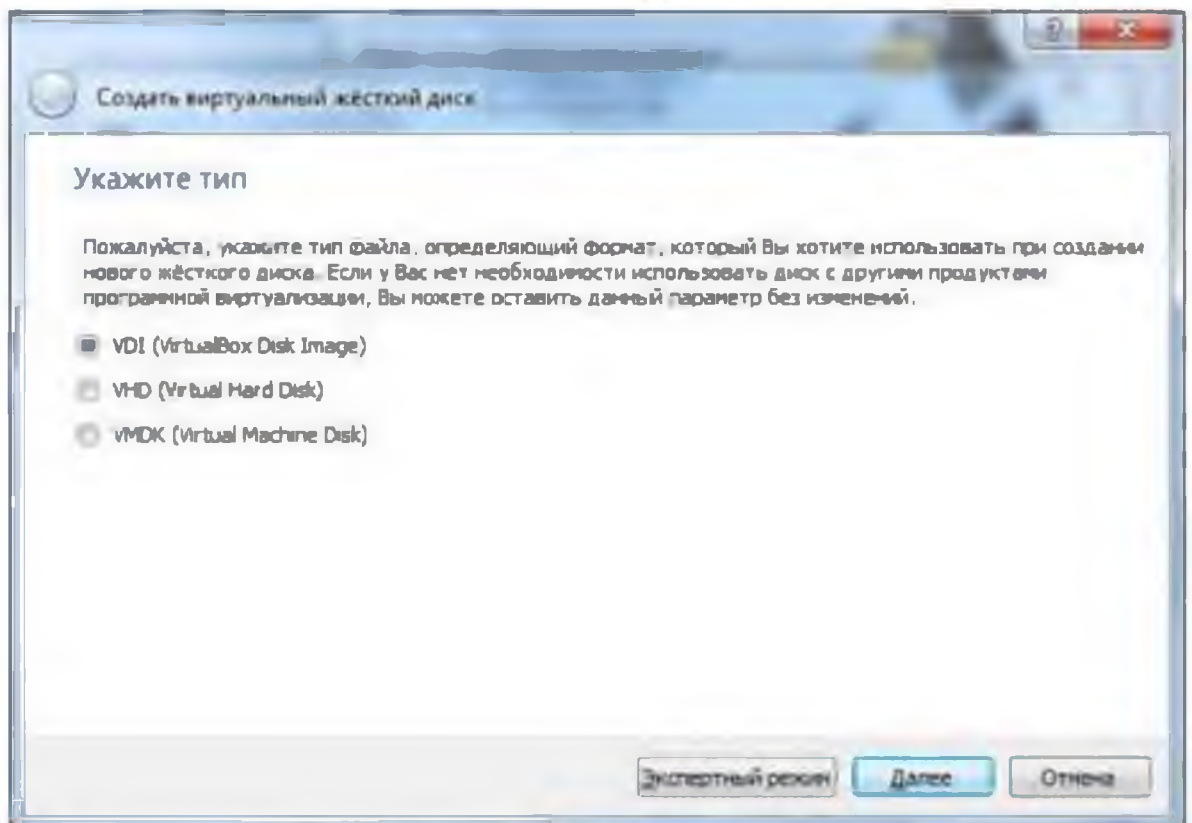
?

Создать виртуальный жёсткий диск

Укажите тип

Пожалуйста, укажите тип файла, определяющий формат, который Вы хотите использовать при создании нового жёсткого диска. Если у Вас нет необходимости использовать диск с другими продуктами программной виртуализации, Вы можете оставить данный параметр без изменений.

VDI (VirtualBox Disk Image)

VHD (Virtual Hard Disk)

VMDK (Virtual Machine Disk)

Экспертный режим

Далее

Отмена